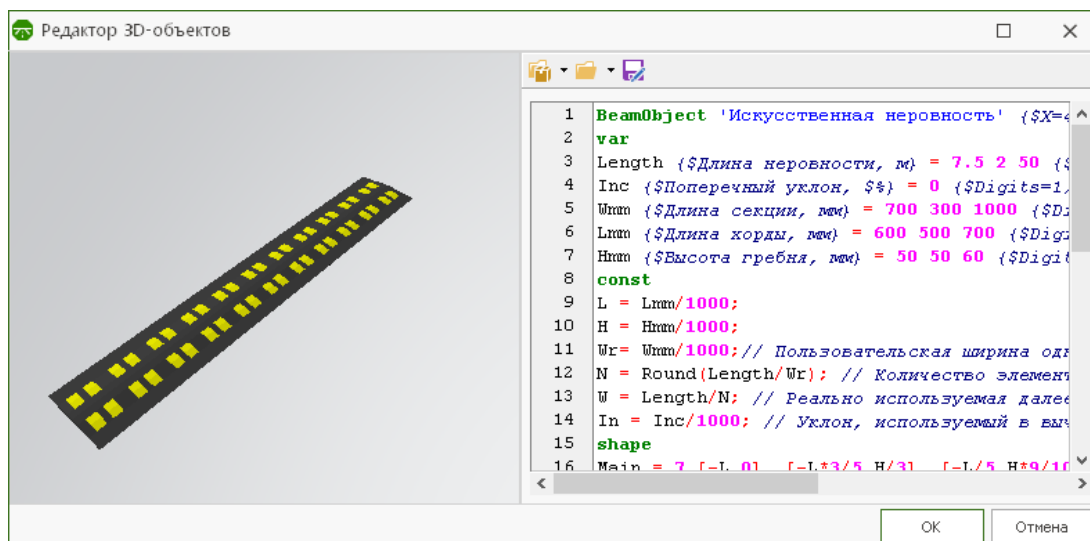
Редактор 3D-объектов

1 BeamObject 'Искусственная неровность' {$X=4
2 var
3 Length {$Длина неровности, м} = 7.5 2 50 {$
4 Inc {$Поперечный уклон, $%} = 0 {$Digits=1,
5 Wmm {$Длина секции, мм} = 700 300 1000 {$Di
6 Lmm {$Длина хорды, мм} = 600 500 700 {$Digi
7 Hmm {$Высота гребня, мм} = 50 50 60 {$Digit
8 const
9 L = Lmm/1000;
10 H = Hmm/1000;
11 Wr= Wmm/1000;// Пользовательская ширина одн
12 N = Round(Length/Wr); // Количество элемент
13 W = Length/N; // Реально используемая далее
14 In = Inc/1000; // Уклон, используемый в выч
15 shape
16 Main = 7 [-L 0] [-L*3/5 H/3] [-L/5 H*9/10

OK
Отмена